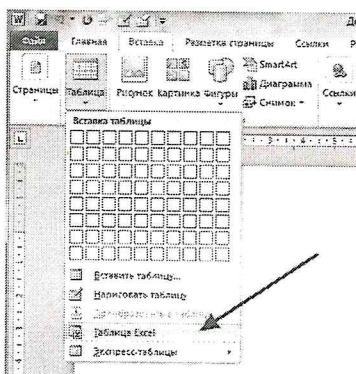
Файл Главная Вставка Разметка страницы Ссылки

Страницы Таблица Рисунок Картинка Фигуры SmartArt Диаграмма Снимок Ссылки

Вставка таблицы

Вставить таблицу...

Нарисовать таблицу

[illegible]

Таблица Excel

Экспресс-таблицы